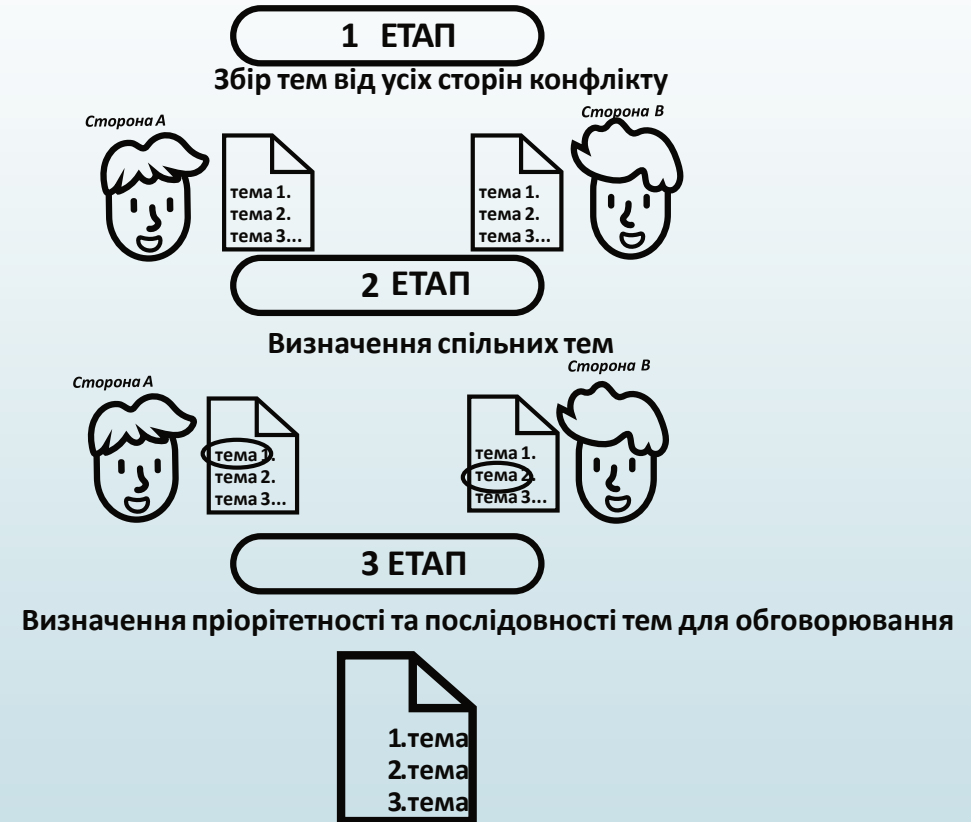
1 ЕТАП

Збір тем від усіх сторін конфлікту

Сторона А

тема 1.
тема 2.
тема 3...

тема 1.
тема 2.
тема 3...

Сторона В

2 ЕТАП

Визначення спільних тем

Сторона А

тема 1.
тема 2.
тема 3...

тема 1.
тема 2.
тема 3...

Сторона В

3 ЕТАП

Визначення пріорітетності та послідовності тем для обговорювання

1.тема
2.тема
3.тема